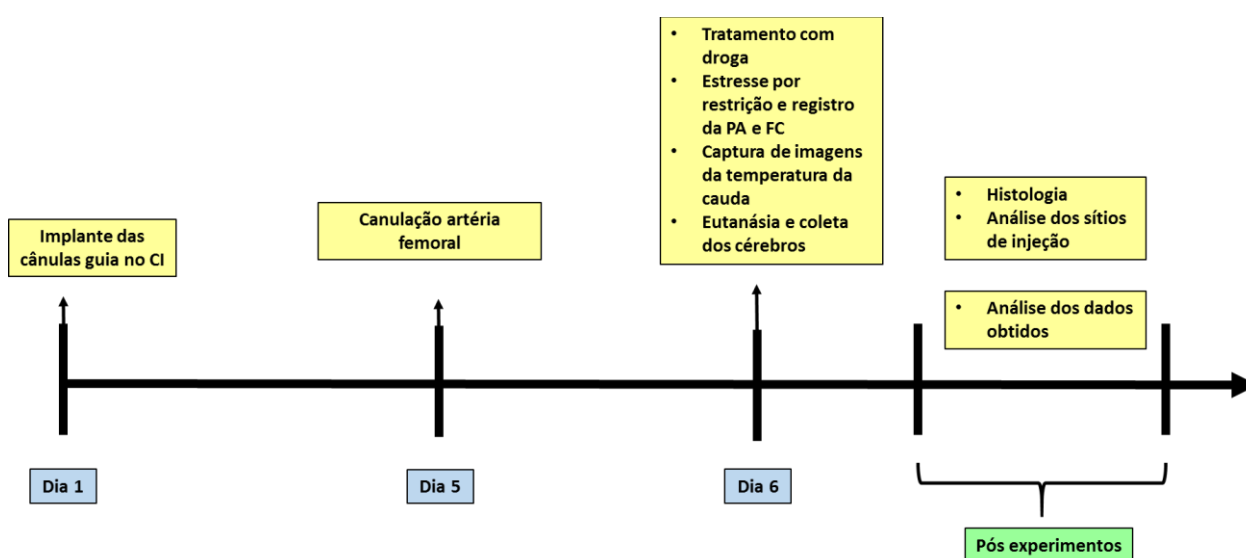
Implante das cânulas guia no CI

Canulação artéria femoral

• Tratamento com droga
• Estresse por restrição e registro da PA e FC
• Captura de imagens da temperatura da cauda
• Eutanásia e coleta dos cérebros

• Histologia
• Análise dos sítios de injeção

• Análise dos dados obtidos

Dia 1

Dia 5

Dia 6

Pós experimentos